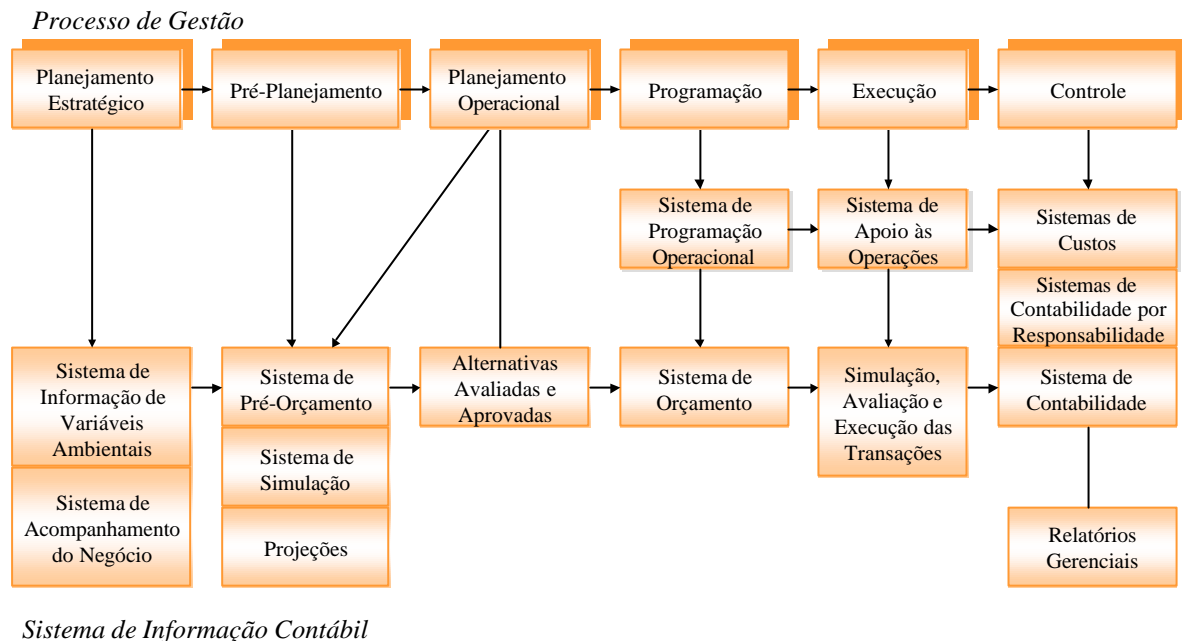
Processo de Gestão

Planejamento Estratégico

Pré-Planejamento

Planejamento Operacional

Programação

Execução

Controle

Sistema de Programação Operacional

Sistema de Apoio às Operações

Sistemas de Custos

Sistemas de Contabilidade por Responsabilidade

Sistema de Informação de Variáveis Ambientais

Sistema de Acompanhamento do Negócio

Sistema de Pré-Orçamento

Sistema de Simulação

Projeções

Alternativas Avaliadas e Aprovadas

Sistema de Orçamento

Simulação, Avaliação e Execução das Transações

Sistema de Contabilidade

Relatórios Gerenciais

Sistema de Informação Contábil